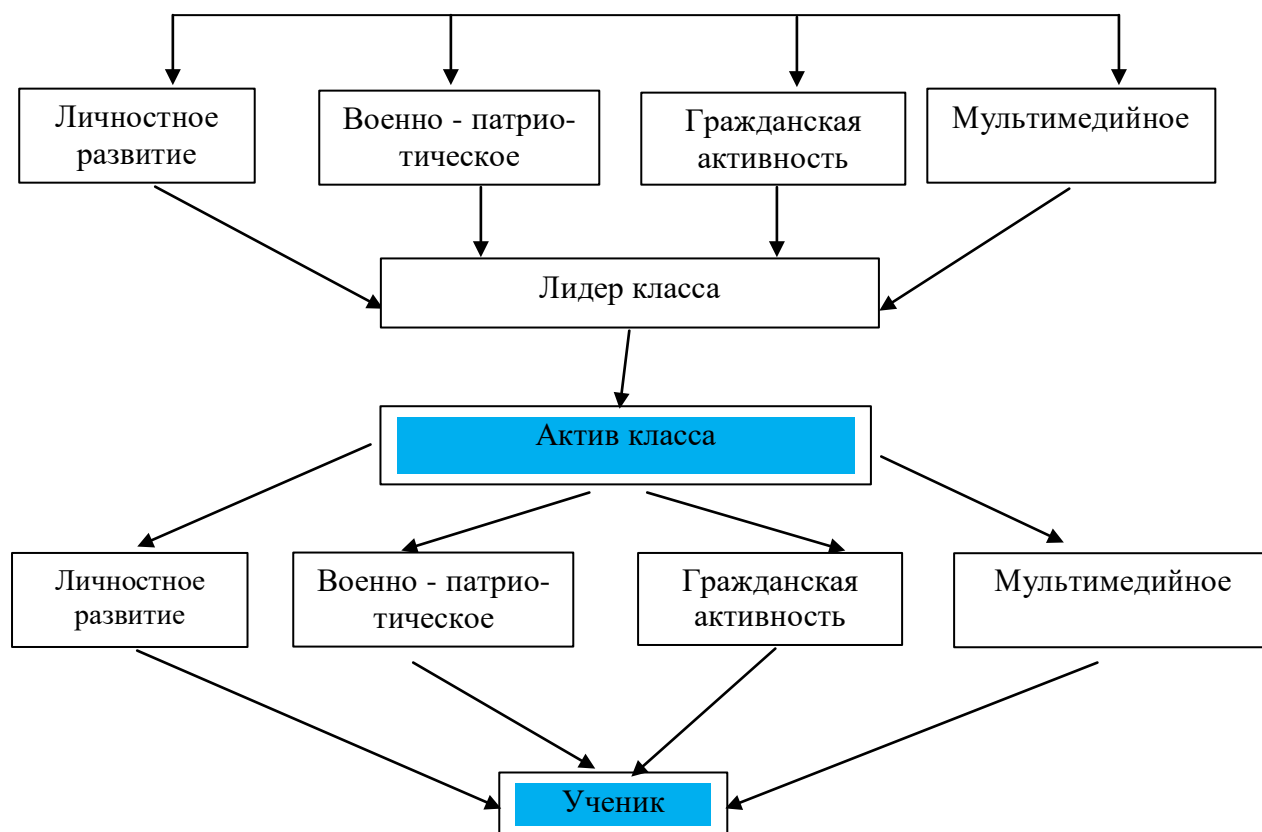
Личностное развитие

Военно - патриотическое

Гражданская активность

Мультимедийное

Лидер класса

Актив класса

Личностное развитие

Военно - патриотическое

Гражданская активность

Мультимедийное

Ученик